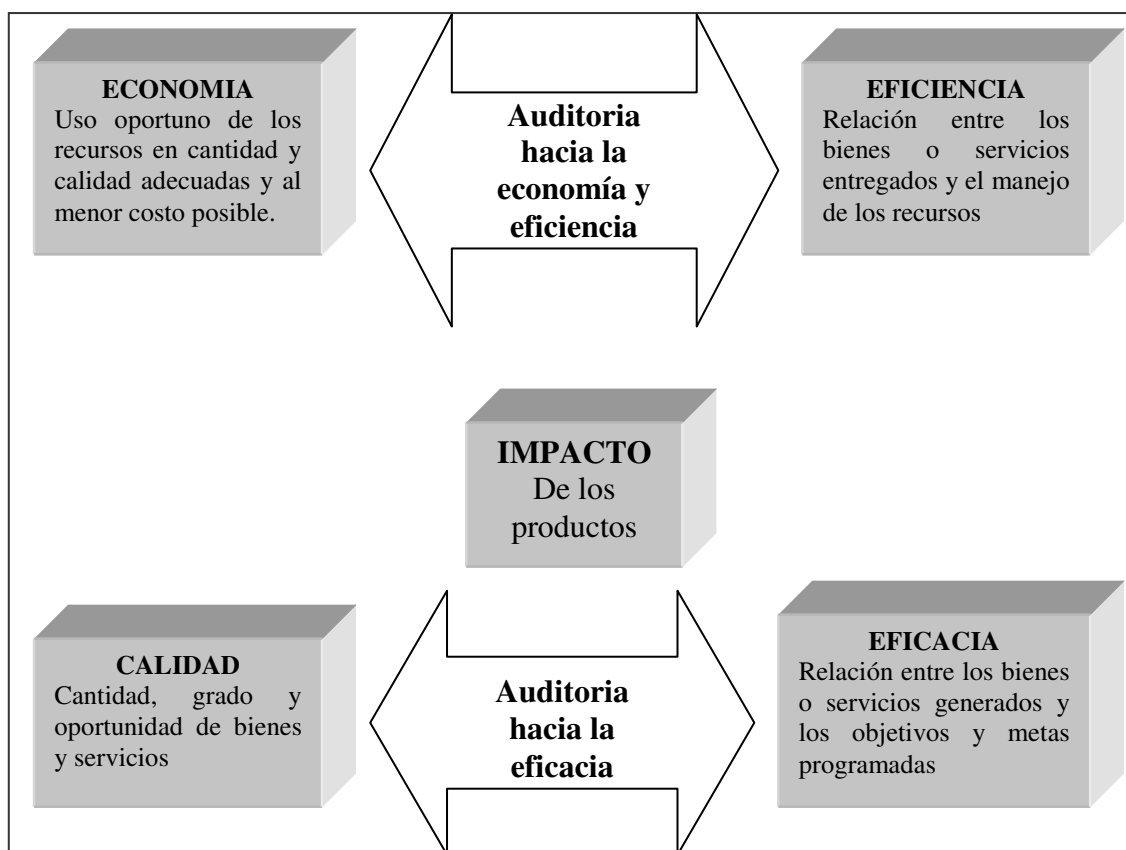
ECONOMIA
Uso oportuno de los recursos en cantidad y calidad adecuadas y al menor costo posible.

Auditoria hacia la economía y eficiencia

EFICIENCIA
Relación entre los bienes o servicios entregados y el manejo de los recursos

IMPACTO
De los productos

CALIDAD
Cantidad, grado y oportunidad de bienes y servicios

Auditoria hacia la eficacia

EFICACIA
Relación entre los bienes o servicios generados y los objetivos y metas programadas